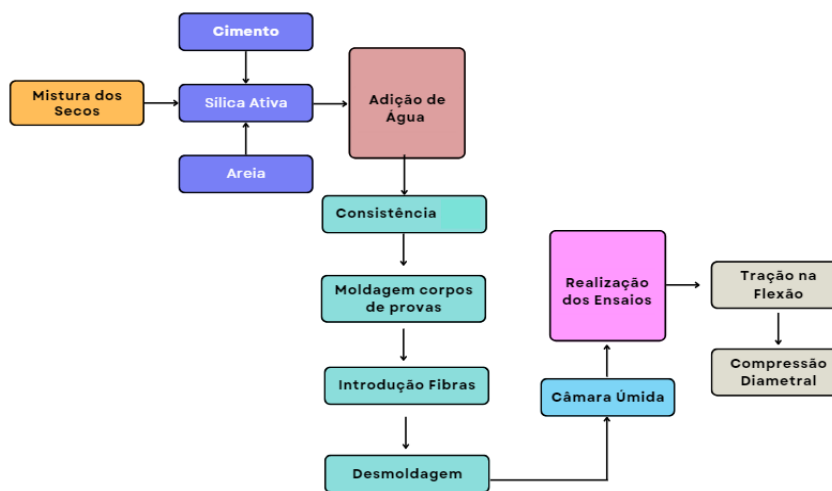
Cimento

Mistura dos Secos

Silica Ativa

Areia

Adição de Água

Consistência

Moldagem corpos de provas

Introdução Fibras

Desmoldagem

Câmara Úmida

Realização dos Ensaios

Tração na Flexão

Compressão Diametral